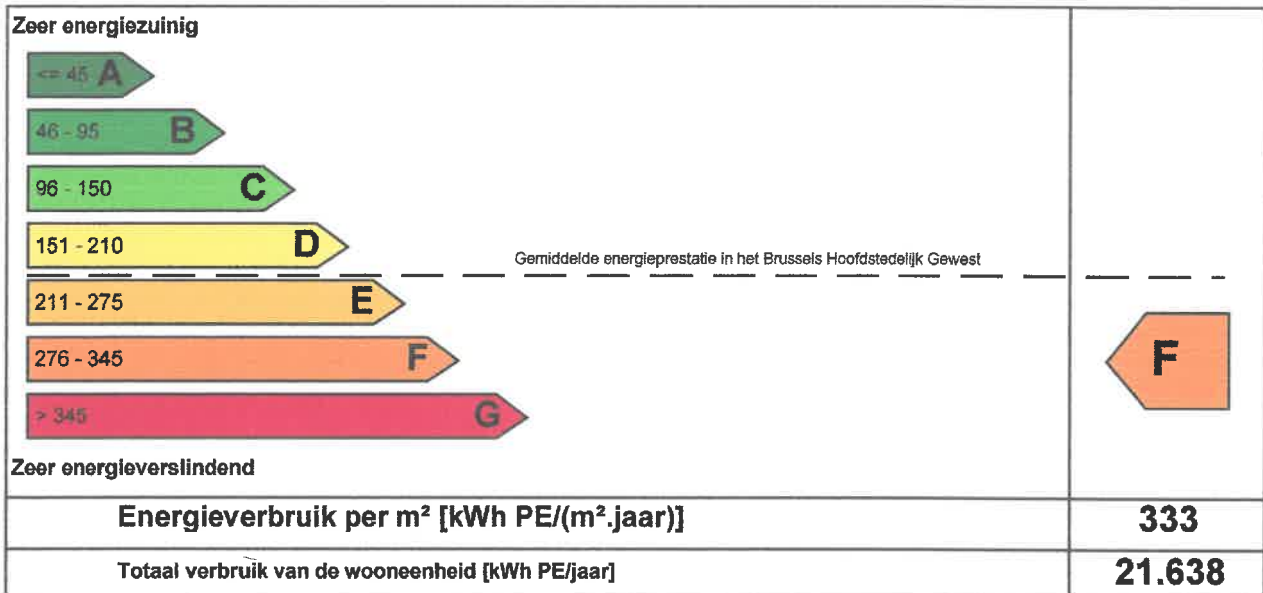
Zeer energiezuinig

<= 45 A

46 - 95 B

96 - 150 C

151 - 210 D

Gemiddelde energieprestatie in het Brussels Hoofdstedelijk Gewest

211 - 275 E

276 - 345 F

> 345 G

Zeer energieverslindend

F

| Energieverbruik per m² [kWh PE/(m².jaar)] | 333 |
|---|---|
| Totaal verbruik van de wooneenheid [kWh PE/jaar] | 21.638 |